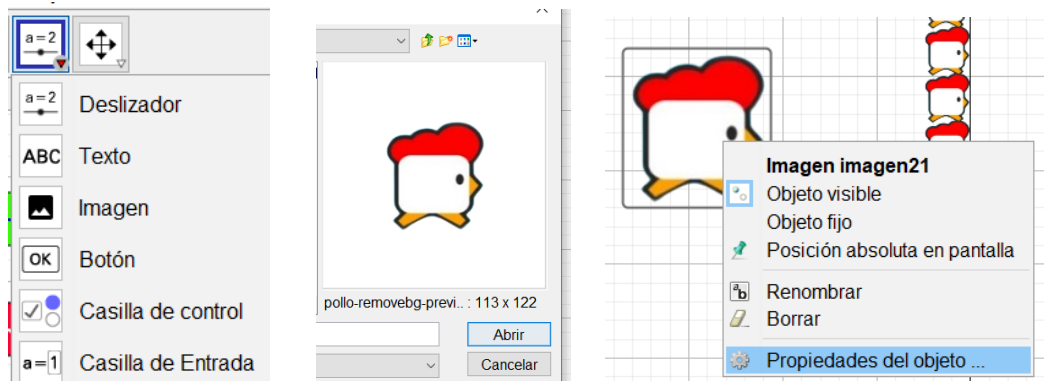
a=2

a=2
Deslizador
ABC
Texto
Imagen
OK
Botón
Casilla de control
a=1
Casilla de Entrada

pollo-removebg-previ... : 113 x 122
Abrir
Cancelar

Imagen imagen21
Objeto visible
Objeto fijo
Posición absoluta en pantalla
Renombrar
Borrar
Propiedades del objeto ...